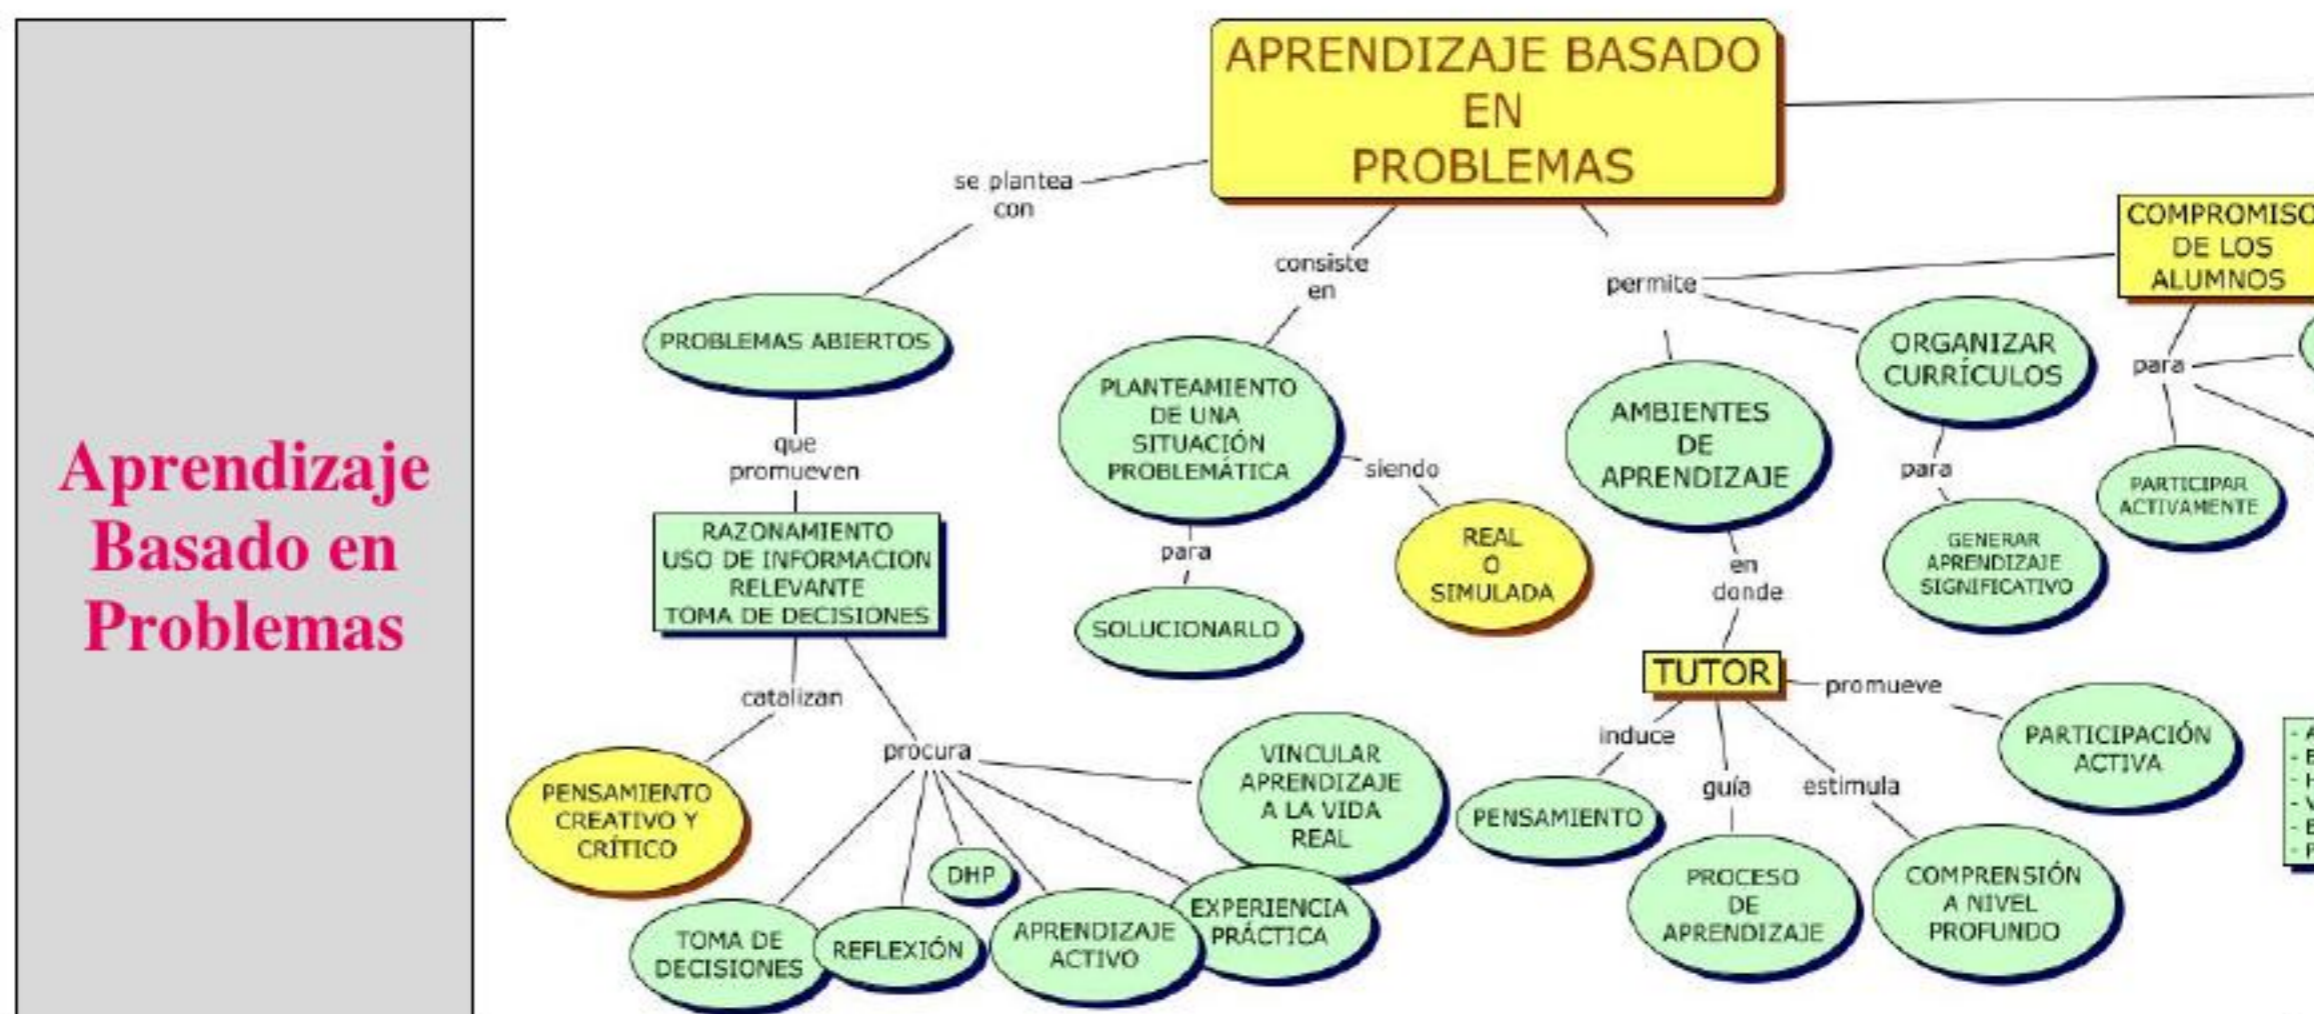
Aprendizaje Basado en Problemas

APRENDIZAJE BASADO EN PROBLEMAS

se plantea con

PROBLEMAS ABIERTOS

que promueven

RAZONAMIENTO
USO DE INFORMACION RELEVANTE
TOMA DE DECISIONES

catalizan

PENSAMIENTO CREATIVO Y CRÍTICO

procura

TOMA DE DECISIONES

REFLEXIÓN

DHP

APRENDIZAJE ACTIVO

EXPERIENCIA PRÁCTICA

VINCULAR APRENDIZAJE A LA VIDA REAL

consiste en

PLANTEAMIENTO DE UNA SITUACIÓN PROBLEMÁTICA

para

SOLUCIONARLO

siendo

REAL O SIMULADA

permite

AMBIENTES DE APRENDIZAJE

en donde

TUTOR

induce

PENSAMIENTO

guía

PROCESO DE APRENDIZAJE

estimula

COMPRENSIÓN A NIVEL PROFUNDO

promueve

PARTICIPACIÓN ACTIVA

ORGANIZAR CURRÍCULOS

para

GENERAR APRENDIZAJE SIGNIFICATIVO

COMPROMISO DE LOS ALUMNOS

para

PARTICIPAR ACTIVAMENTE

- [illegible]
- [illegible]
- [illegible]
- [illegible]
- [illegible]
- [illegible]